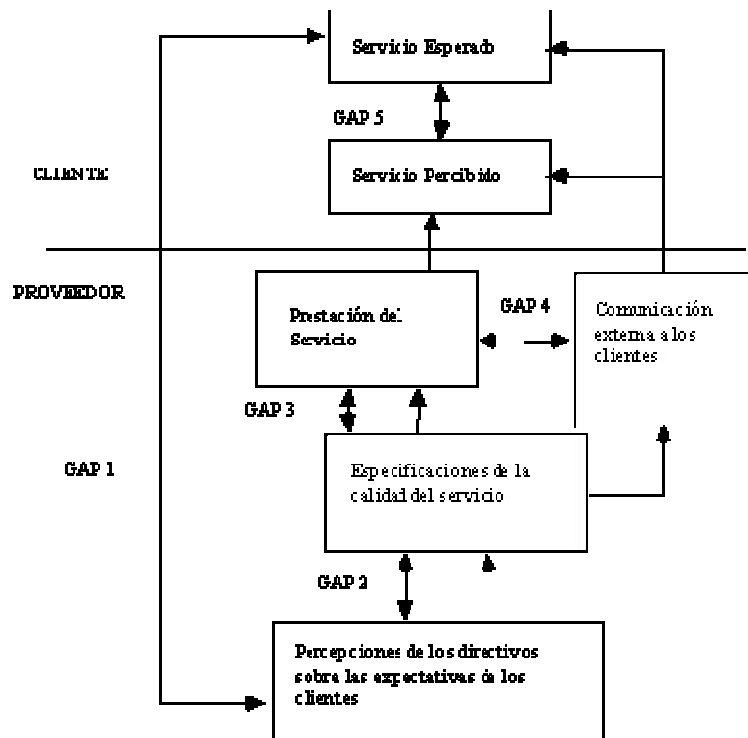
Servicio Esperado

GAP 5

CLIENTE

Servicio Percibido

PROVEEDOR

Prestación del Servicio

GAP 4

Comunicación externa a los clientes

GAP 3

GAP 1

Especificaciones de la calidad del servicio

GAP 2

Percepciones de los directivos sobre las expectativas de los clientes